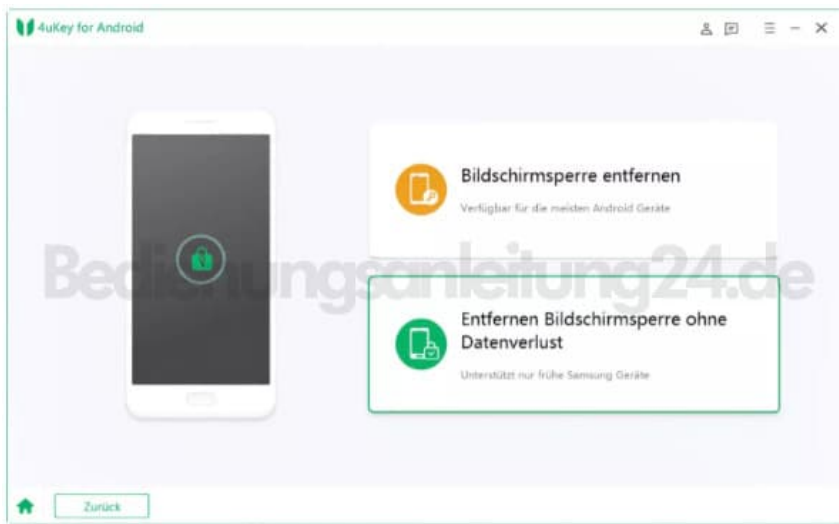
4uKey for Android

Bildschirmsperre entfernen

Verfügbar für die meisten Android Geräte

Bedienungsanleitung24.de

Entfernen Bildschirmsperre ohne Datenverlust

Unterstützt nur frühe Samsung Geräte

Zurück